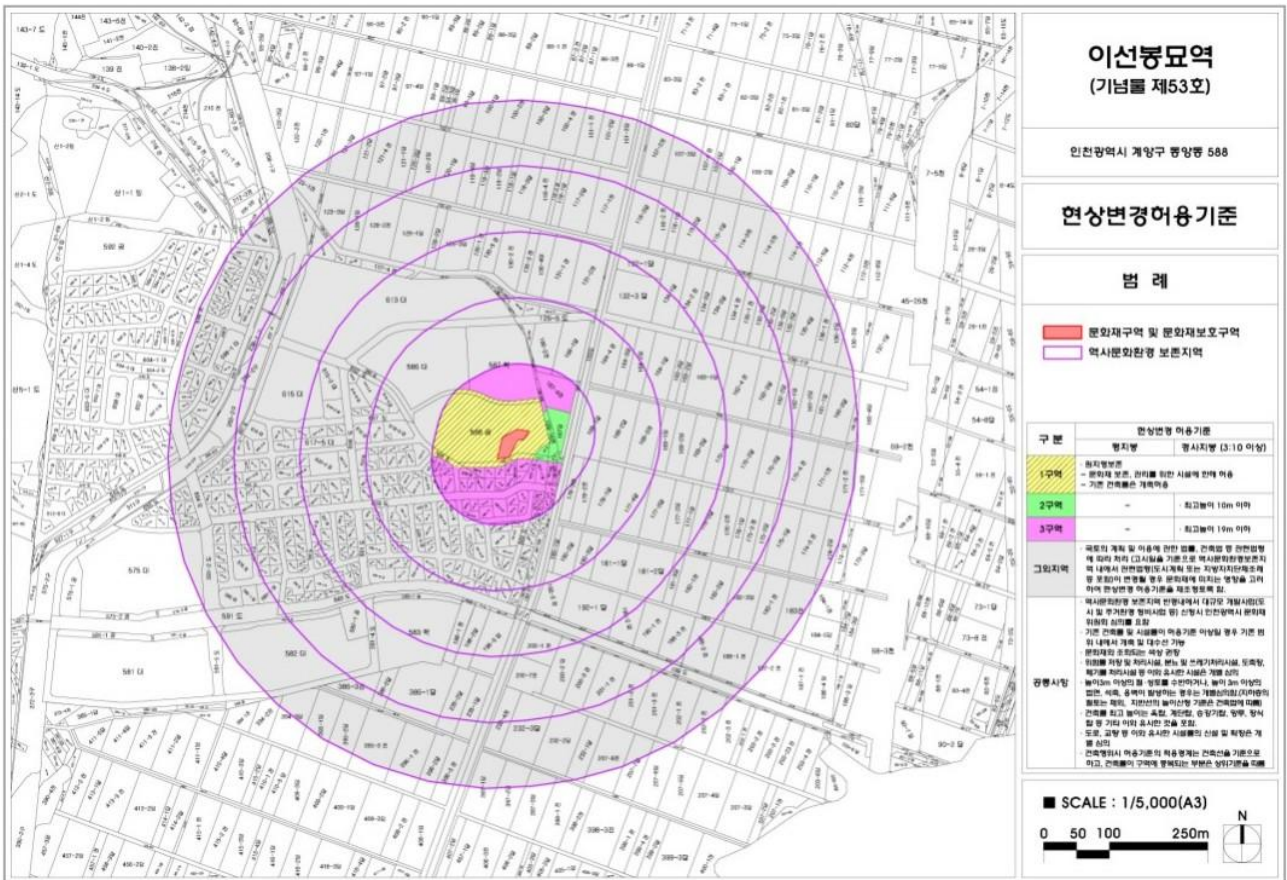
이선봉묘역
(기념물 제53호)

인천광역시 계양구 동양동 588

현상변경허용기준

범 례

문화재구역 및 문화재보호구역
역사문화환경 보존지역

| 구 분 | 현상변경 허용기준 | |
|---|---|---|
| | 평지붕 | 경사지붕 (3:10 이상) |
| 1구역 | · 원지형보존<br>– 문화재 보존, 관리를 위한 시설에 한해 허용<br>– 기존 건축물은 개축허용 | |
| 2구역 | – | · 최고높이 10m 이하 |
| 3구역 | – | · 최고높이 19m 이하 |
| 그외지역 | · 국토의 계획 및 이용에 관한 법률, 건축법 등 관련법령에 따라 처리 (고시일을 기준으로 역사문화환경보존지역 내에서 관련법령(도시계획 또는 지방자치단체조례 등 포함)이 변경될 경우 문화재에 미치는 영향을 고려하여 현상변경 허용기준을 재조정토록 함. | |
| 공통사항 | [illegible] | |

■ SCALE : 1/5,000(A3)

0 50 100 250m

N

143-7 도
140-2 전
139 전
138-2 임
521 대
520 공
615 대
616 대
617-5 대
586 묘
587 묘
588 묘
575 대
581 대
582 대
583 목
45-26 전
54-1 전
73-1 답
73-8 전
90-2 답
132-3 답
181-1 답
190-1 답
386-1 답
398-3 답